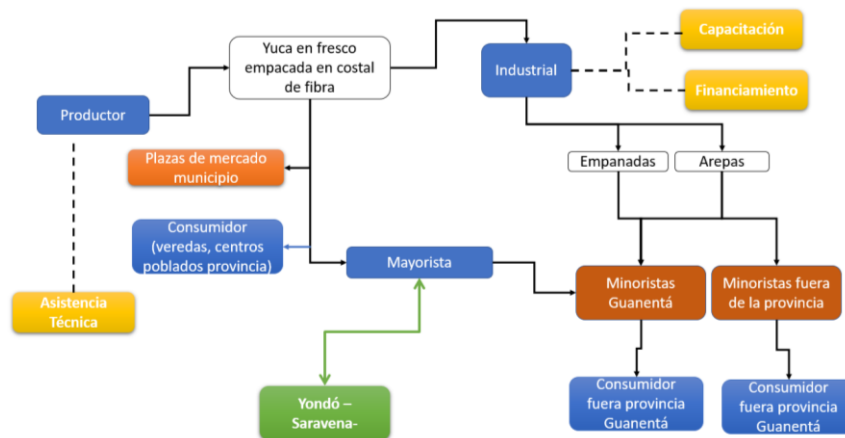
Productor

Yuca en fresco empacada en costal de fibra

Industrial

Capacitación

Financiamiento

Plazas de mercado municipio

Empanadas

Arepas

Consumidor (veredas, centros poblados provincia)

Mayorista

Minoristas Guanentá

Minoristas fuera de la provincia

Asistencia Técnica

Yondó – Saravena-

Consumidor fuera provincia Guanentá

Consumidor fuera provincia Guanentá